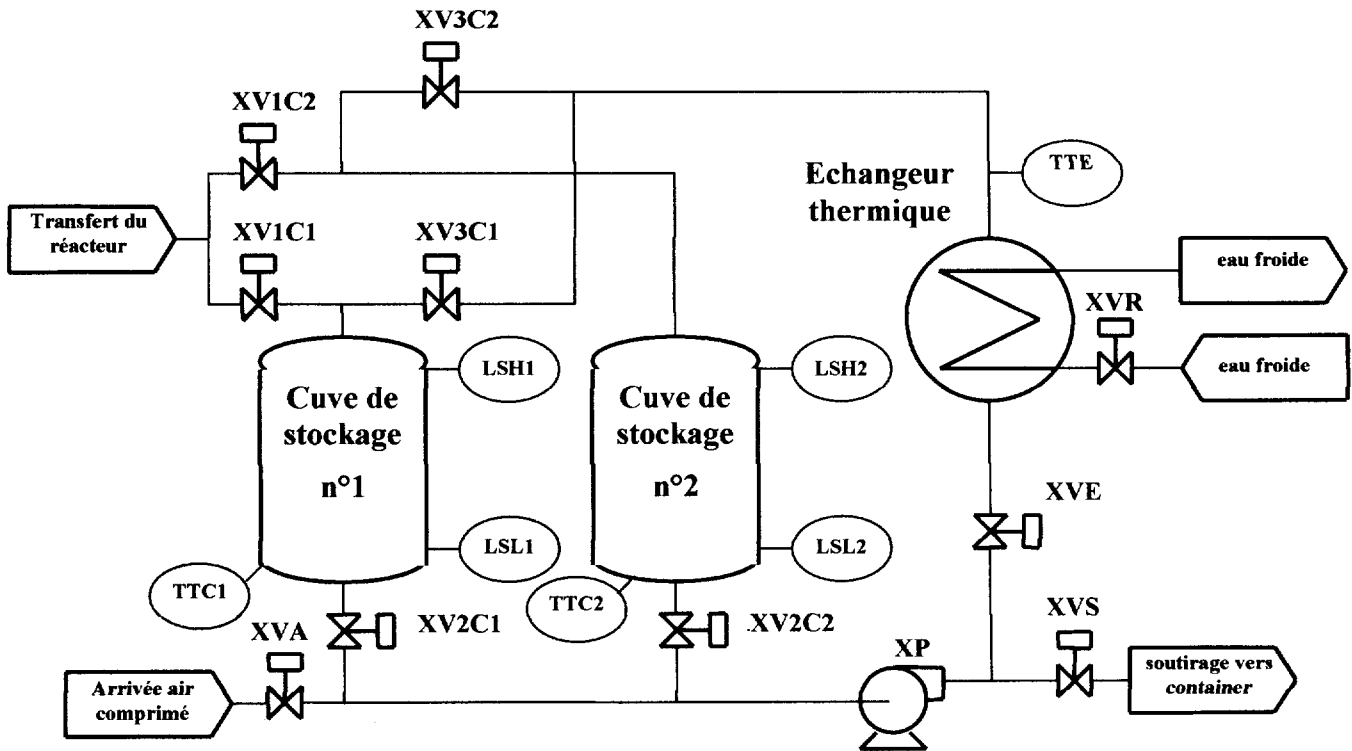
XV3C2

XV1C2

Echangeur thermique

TTE

Transfert du réacteur

XV1C1

XV3C1

eau froide

XVR

eau froide

LSH1

LSH2

Cuve de stockage n°1

Cuve de stockage n°2

XVE

LSL1

LSL2

TTC1

TTC2

XVA

XV2C1

XV2C2

XP

XVS

Arrivée air comprimé

soutirage vers *container*